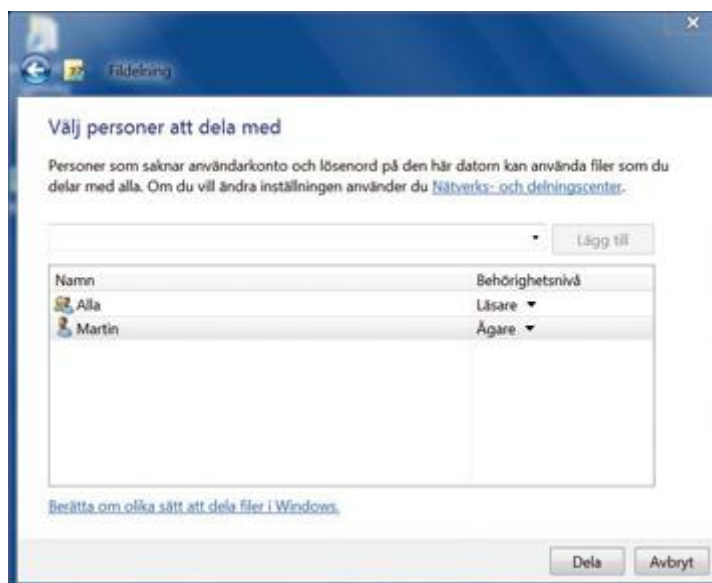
Fildelning

Välj personer att dela med

Personer som saknar användarkonto och lösenord på den här datorn kan använda filer som du delar med alla. Om du vill ändra inställningen använder du Nätverks- och delningscenter.

Lägg till

| Namn | Behörighetsnivå |
|---|---|
| Alla | Läsare ▾ |
| Martin | Ägare ▾ |

Berätta om olika sätt att dela filer i Windows.

Dela Avbryt